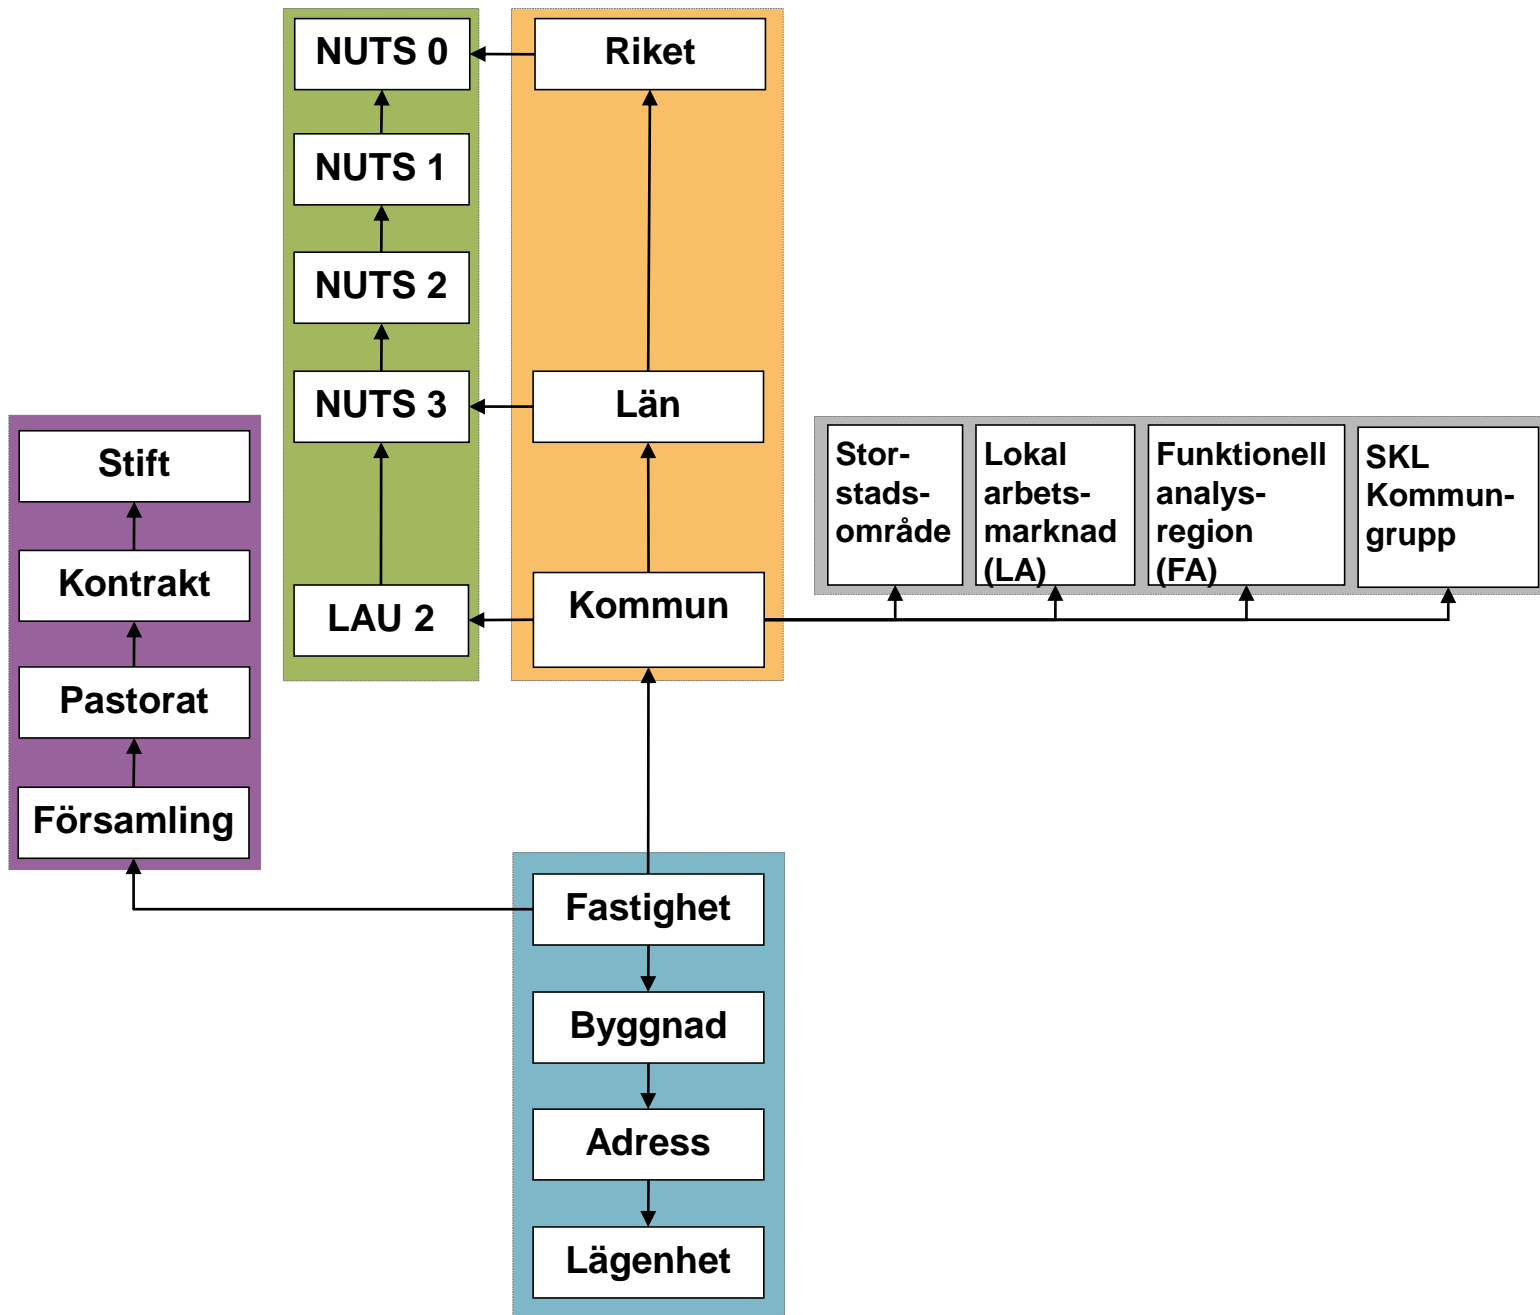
NUTS 0

NUTS 1

NUTS 2

NUTS 3

LAU 2

Riket

Län

Kommun

Stift

Kontrakt

Pastorat

Församling

Storstadsområde

Lokal arbetsmarknad (LA)

Funktionell analysregion (FA)

SKL Kommungrupp

Fastighet

Byggnad

Adress

Lägenhet